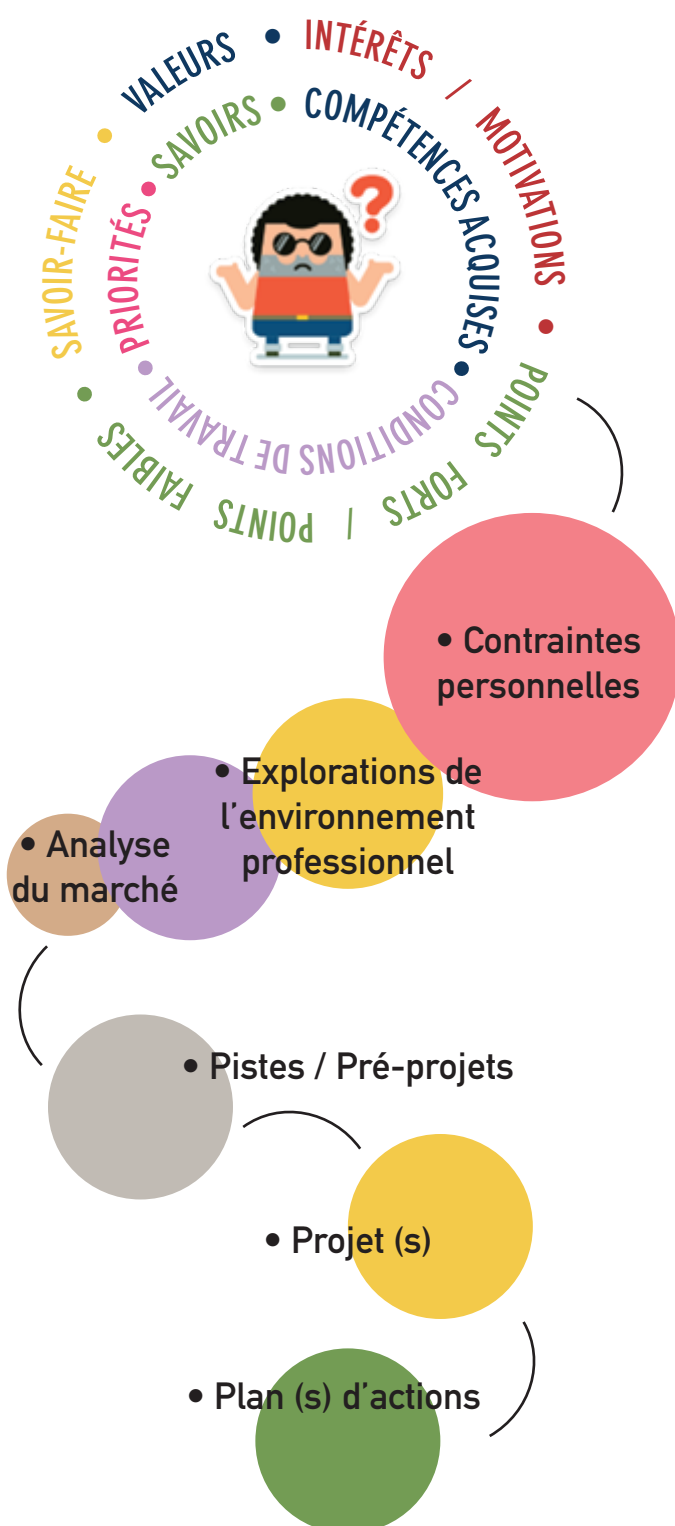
VALEURS • INTÉRÊTS / MOTIVATIONS • POINTS FORTS / POINTS FAIBLES • SAVOIR-FAIRE •

SAVOIRS • COMPÉTENCES ACQUISES • CONDITIONS DE TRAVAIL • PRIORITÉS •

• Contraintes personnelles

• Explorations de l'environnement professionnel

• Analyse du marché

• Pistes / Pré-projets

• Projet (s)

• Plan (s) d'actions